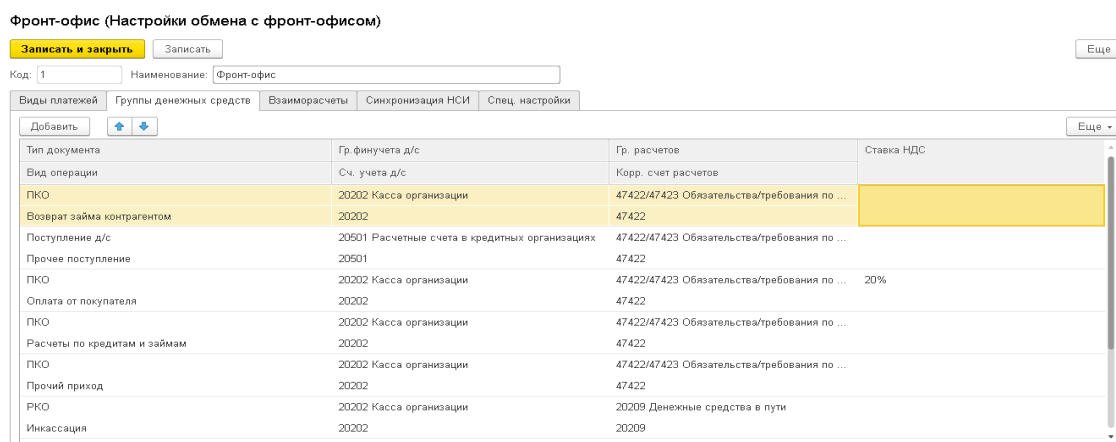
Фронт-офис (Настройки обмена с фронт-офисом)

Записать и закрыть Записать Еще

Код: 1 Наименование: Фронт-офис

Виды платежей | Группы денежных средств | Взаиморасчеты | Синхронизация НСИ | Спец. настройки

Добавить Еще

| Тип документа / Вид операции | Гр.финучета д/с / Сч. учета д/с | Гр. расчетов / Корр. счет расчетов | Ставка НДС |
|---|---|---|---|
| ПКО | 20202 Касса организации | 47422/47423 Обязательства/требования по ... | |
| Возврат займа контрагентом | 20202 | 47422 | |
| Поступление д/с | 20501 Расчетные счета в кредитных организациях | 47422/47423 Обязательства/требования по ... | |
| Прочее поступление | 20501 | 47422 | |
| ПКО | 20202 Касса организации | 47422/47423 Обязательства/требования по ... | 20% |
| Оплата от покупателя | 20202 | 47422 | |
| ПКО | 20202 Касса организации | 47422/47423 Обязательства/требования по ... | |
| Расчеты по кредитам и займам | 20202 | 47422 | |
| ПКО | 20202 Касса организации | 47422/47423 Обязательства/требования по ... | |
| Прочий приход | 20202 | 47422 | |
| РКО | 20202 Касса организации | 20209 Денежные средства в пути | |
| Инкассация | 20202 | 20209 | |